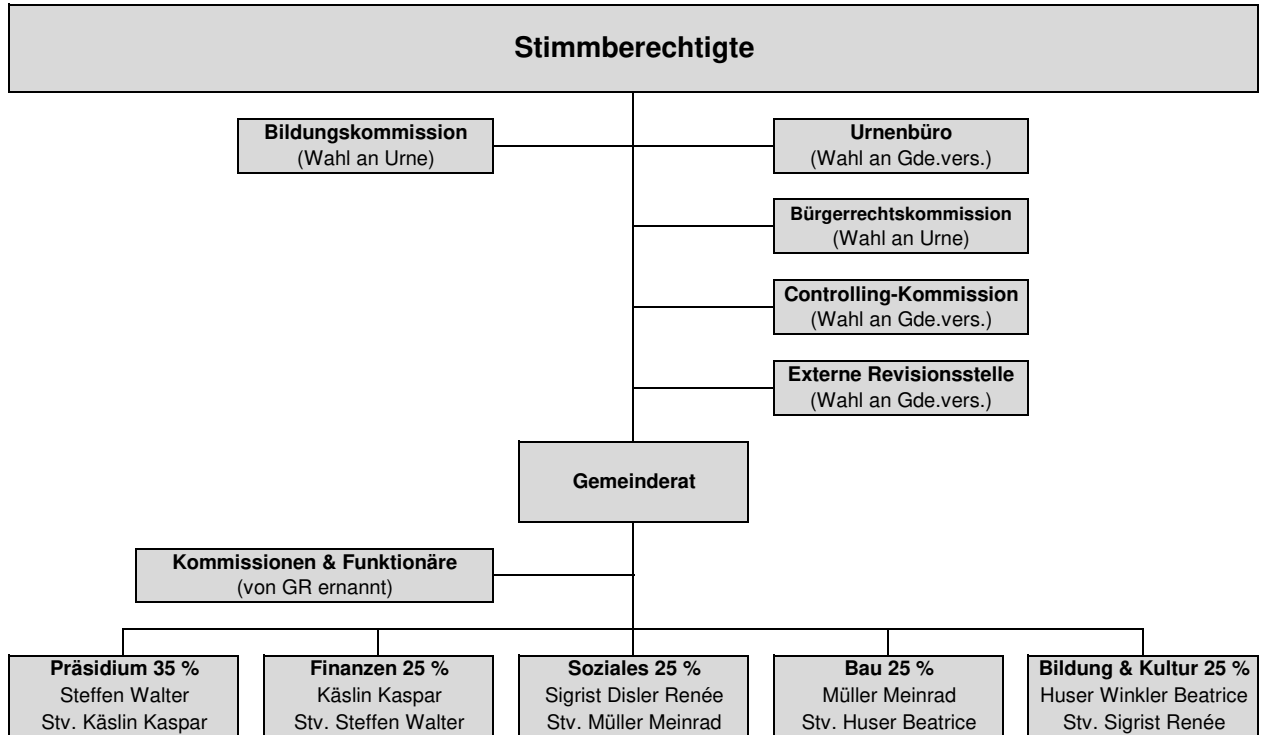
Stimmberechtigte

Bildungskommission
(Wahl an Urne)

Urnenbüro
(Wahl an Gde.vers.)

Bürgerrechtskommission
(Wahl an Urne)

Controlling-Kommission
(Wahl an Gde.vers.)

Externe Revisionsstelle
(Wahl an Gde.vers.)

Gemeinderat

Kommissionen & Funktionäre
(von GR ernannt)

Präsidium 35 %
Steffen Walter
Stv. Käslin Kaspar

Finanzen 25 %
Käslin Kaspar
Stv. Steffen Walter

Soziales 25 %
Sigrist Disler Renée
Stv. Müller Meinrad

Bau 25 %
Müller Meinrad
Stv. Huser Beatrice

Bildung & Kultur 25 %
Huser Winkler Beatrice
Stv. Sigrist Renée